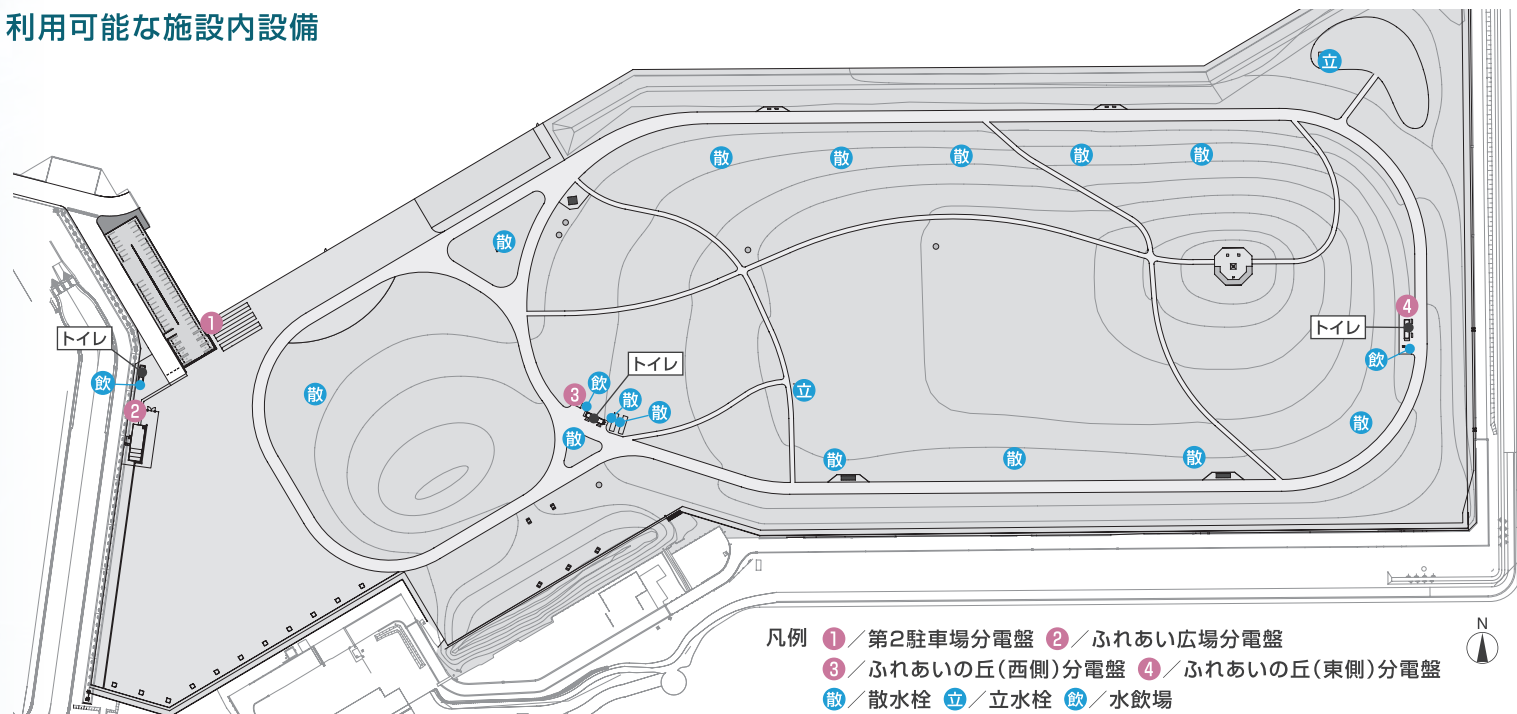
利用可能な施設内設備

立
散 散 散 散 散
散
1
トイレ
飲
2
散
トイレ
3 飲
散 散
散
立
4
トイレ
飲
散
散 散 散

凡例 1／第2駐車場分電盤 2／ふれあい広場分電盤
3／ふれあいの丘（西側）分電盤 4／ふれあいの丘（東側）分電盤
散／散水栓 立／立水栓 飲／水飲場

N